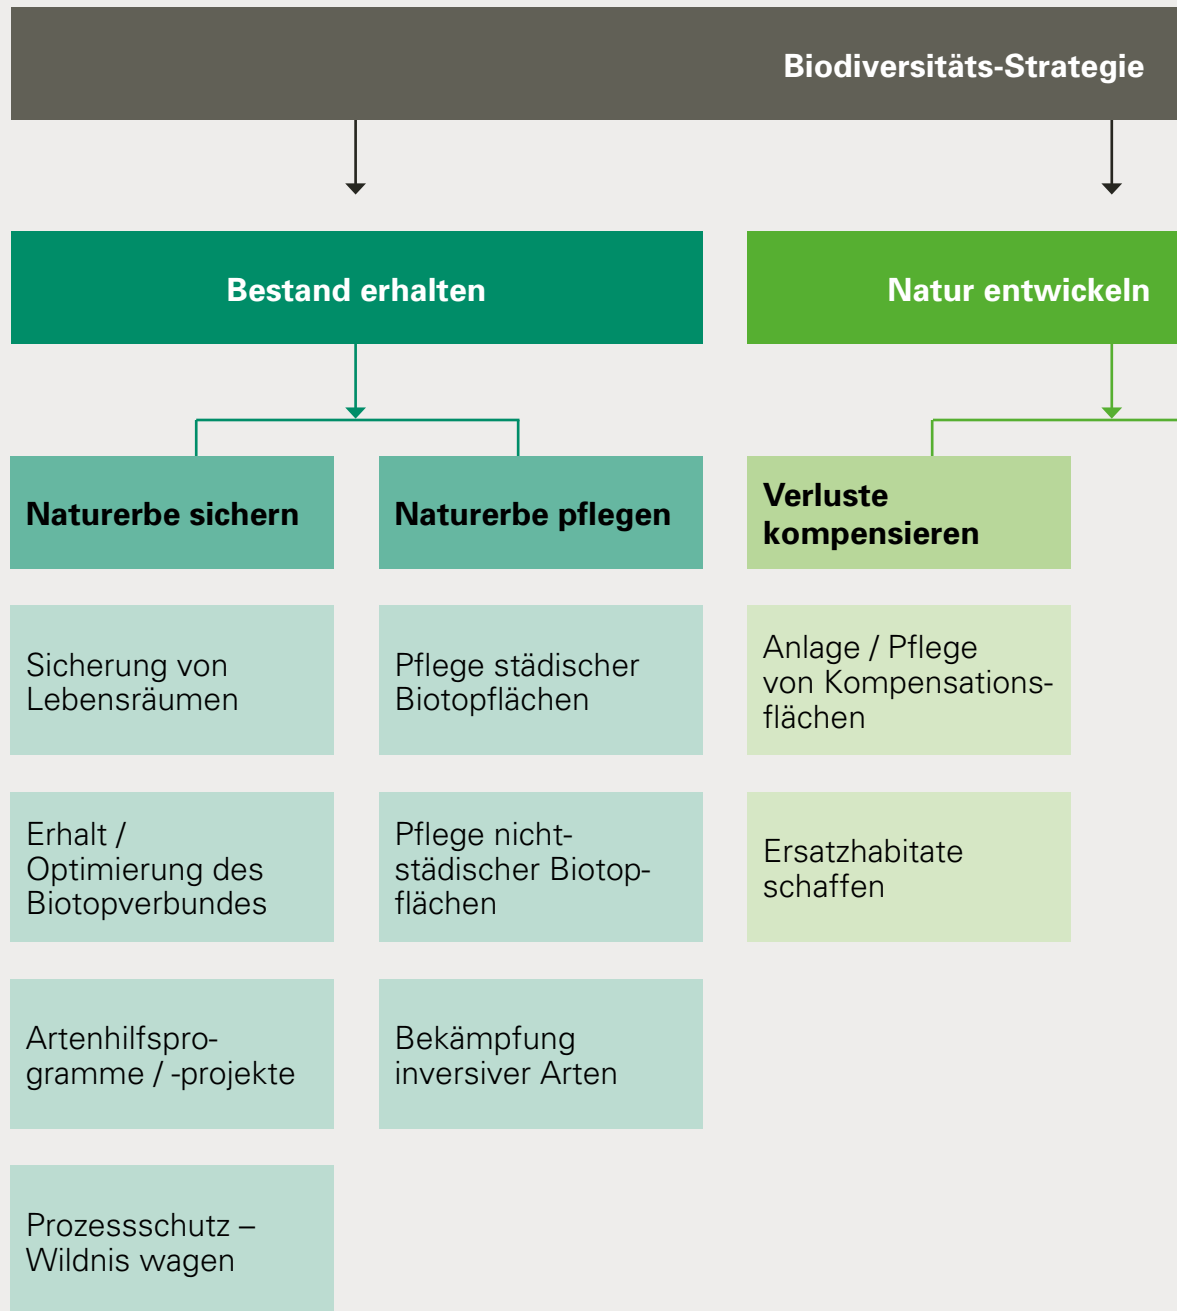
Biodiversitäts-Strategie

Bestand erhalten

Natur entwickeln

Naturerbe sichern

Naturerbe pflegen

Verluste kompensieren

Sicherung von Lebensräumen

Pflege städischer Biotopflächen

Anlage / Pflege von Kompensationsflächen

Erhalt / Optimierung des Biotopverbundes

Pflege nicht-städischer Biotopflächen

Ersatzhabitate schaffen

Artenhilfsprogramme / -projekte

Bekämpfung inversiver Arten

Prozessschutz – Wildnis wagen